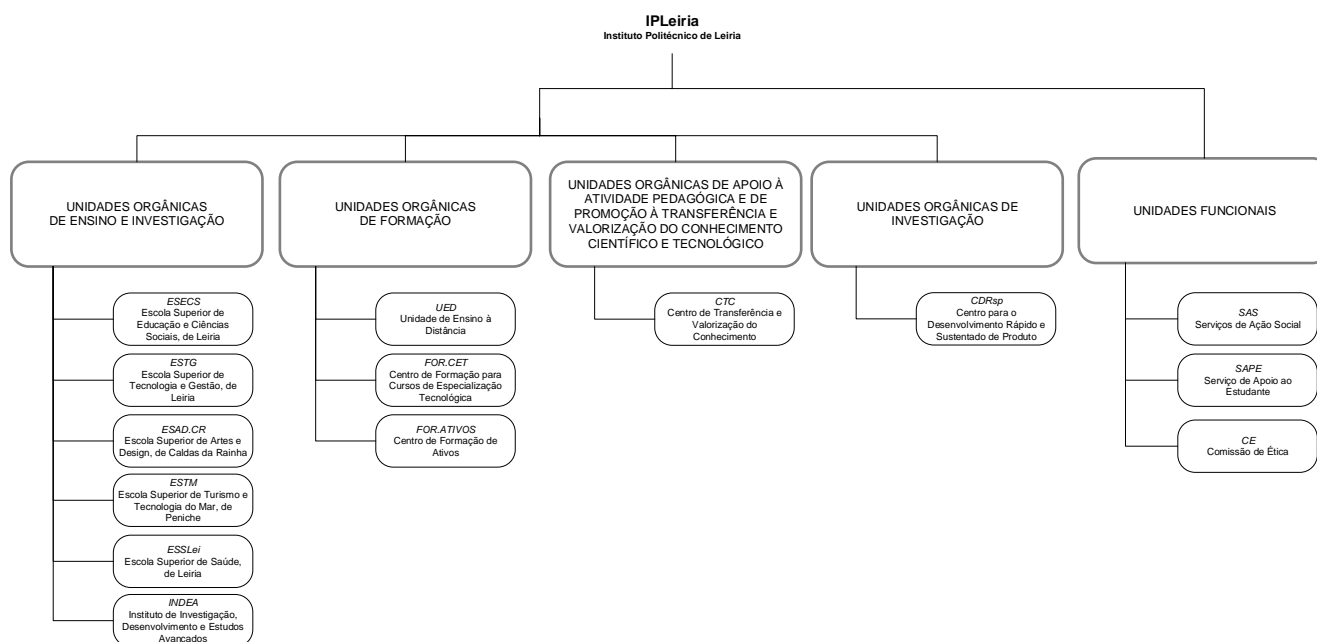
**IPLeiria**
**Instituto Politécnico de Leiria**

UNIDADES ORGÂNICAS DE ENSINO E INVESTIGAÇÃO

*ESECS*
Escola Superior de Educação e Ciências Sociais, de Leiria

*ESTG*
Escola Superior de Tecnologia e Gestão, de Leiria

*ESAD.CR*
Escola Superior de Artes e Design, de Caldas da Rainha

*ESTM*
Escola Superior de Turismo e Tecnologia do Mar, de Peniche

*ESSLei*
Escola Superior de Saúde, de Leiria

*INDEA*
Instituto de Investigação, Desenvolvimento e Estudos Avançados

UNIDADES ORGÂNICAS DE FORMAÇÃO

*UED*
Unidade de Ensino à Distância

*FOR.CET*
Centro de Formação para Cursos de Especialização Tecnológica

*FOR.ATIVOS*
Centro de Formação de Ativos

UNIDADES ORGÂNICAS DE APOIO À ATIVIDADE PEDAGÓGICA E DE PROMOÇÃO À TRANSFERÊNCIA E VALORIZAÇÃO DO CONHECIMENTO CIENTÍFICO E TECNOLÓGICO

*CTC*
Centro de Transferência e Valorização do Conhecimento

UNIDADES ORGÂNICAS DE INVESTIGAÇÃO

*CDRsp*
Centro para o Desenvolvimento Rápido e Sustentado de Produto

UNIDADES FUNCIONAIS

*SAS*
Serviços de Ação Social

*SAPE*
Serviço de Apoio ao Estudante

*CE*
Comissão de Ética